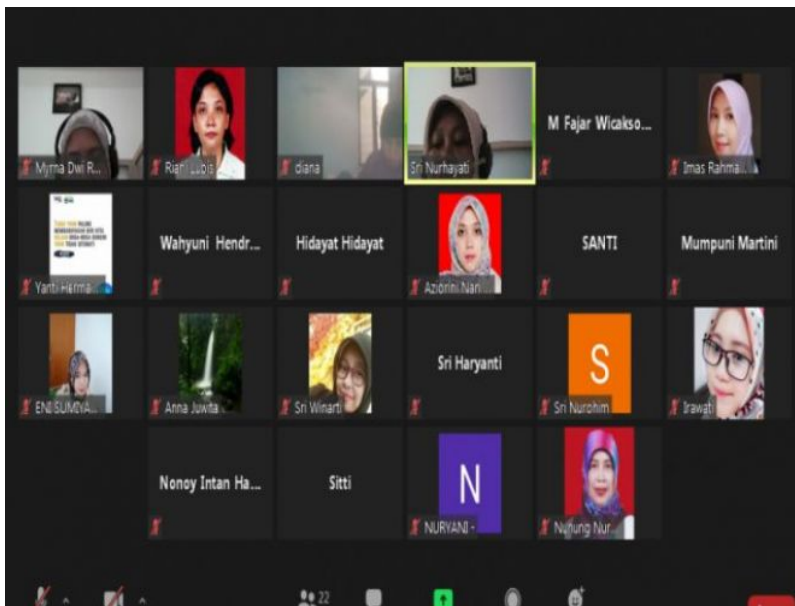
Myrna Dwi R...
Rian Lubis
diana
Sri Nurhayati
M Fajar Wicakso...
Imas Rahmawati

Yanti Herma...
Wahyuni Hendr...
Hidayat Hidayat
Azlorini Nari...
SANTI
Mumpuni Martini

ENI SUMIYA...
Anna Juwita
Sri Winarti
Sri Haryanti
S
Sri Nuraini
Irawati

Nonoy Intan Ha...
Sitti
N
NURYANI -
Nunung Nur...

22